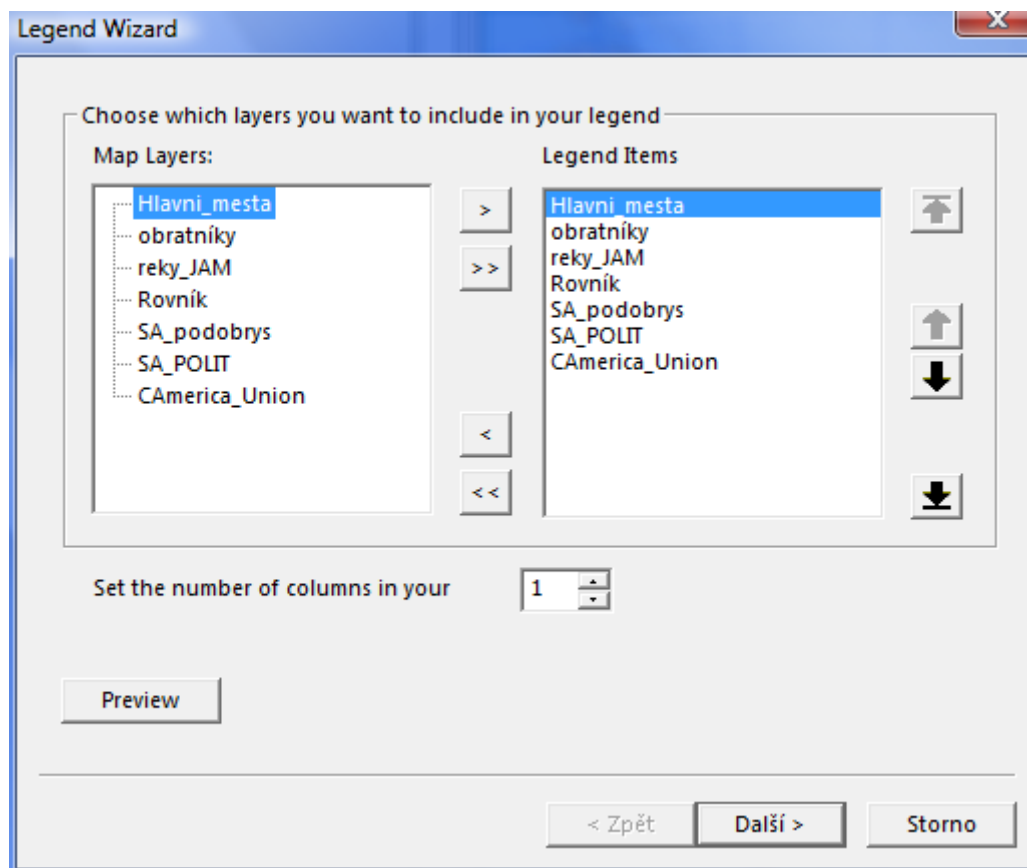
Legend Wizard

Choose which layers you want to include in your legend

Map Layers:

Hlavni_mesta
obratníky
reky_JAM
Rovník
SA_podobrys
SA_POLIT
CAmerica_Union

>
>>
<
<<

Legend Items

Hlavni_mesta
obratníky
reky_JAM
Rovník
SA_podobrys
SA_POLIT
CAmerica_Union

Set the number of columns in your 1

Preview

< Zpět
Další >
Storno